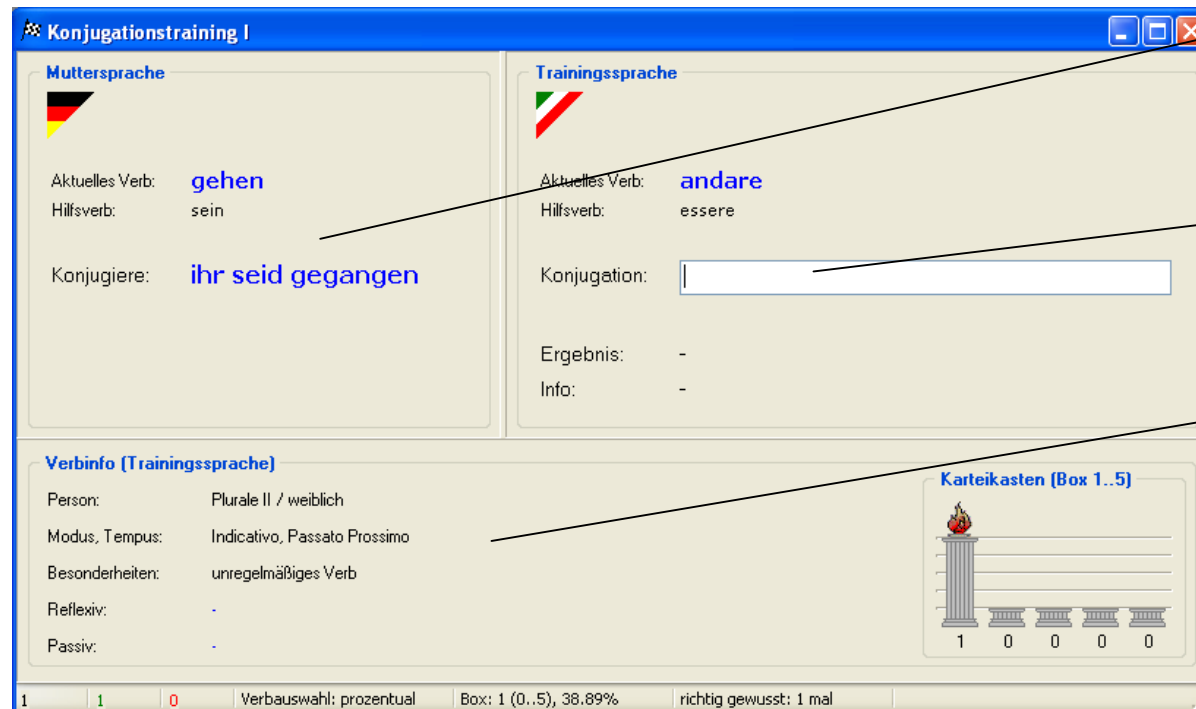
Konjugationstraining I

Muttersprache

Aktuelles Verb: gehen
Hilfsverb: sein

Konjugiere: ihr seid gegangen

Trainingssprache

Aktuelles Verb: andare
Hilfsverb: essere

Konjugation:

Ergebnis: -
Info: -

Verbinfo (Trainingssprache)

Person: Plurale II / weiblich
Modus, Tempus: Indicativo, Passato Prossimo
Besonderheiten: unregelmäßiges Verb
Reflexiv: -
Passiv: -

Karteikasten (Box 1..5)

1 0 0 0 0

1 | 1 | 0 | Verbauswahl: prozentual | Box: 1 (0..5), 38.89% | richtig gewusst: 1 mal